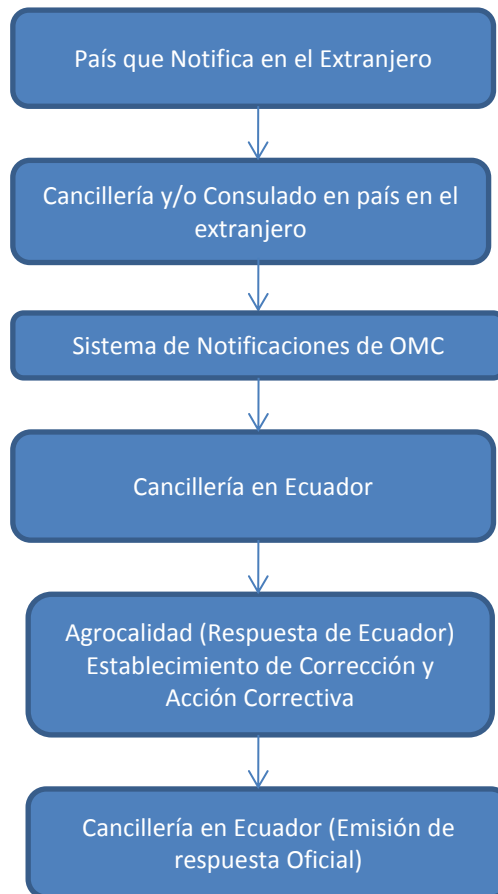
País que Notifica en el Extranjero

Cancillería y/o Consulado en país en el extranjero

Sistema de Notificaciones de OMC

Cancillería en Ecuador

Agrocalidad (Respuesta de Ecuador) Establecimiento de Corrección y Acción Correctiva

Cancillería en Ecuador (Emisión de respuesta Oficial)